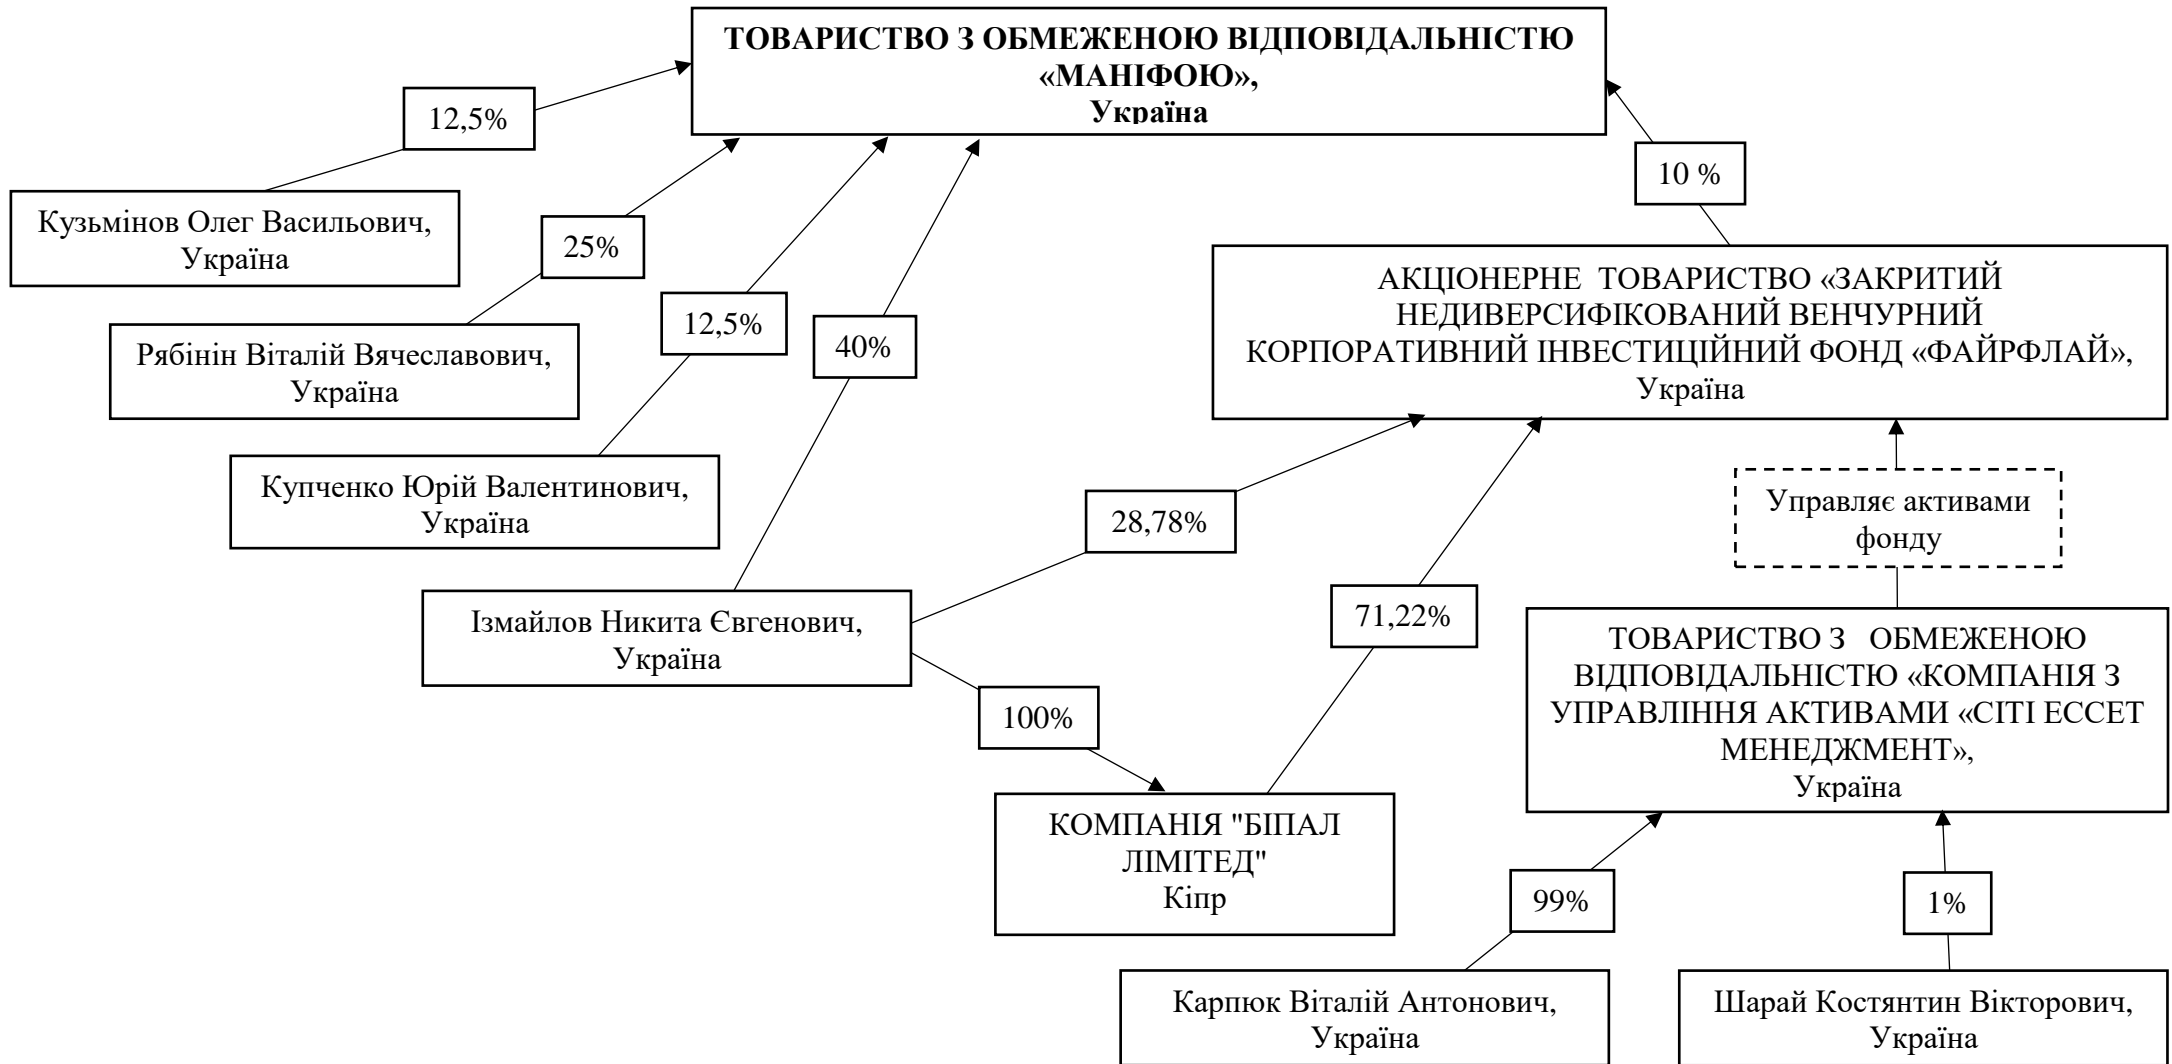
ТОВАРИСТВО З ОБМЕЖЕНОЮ ВІДПОВІДАЛЬНІСТЮ «МАНІФОЮ», Україна

12,5%

10 %

Кузьмінов Олег Васильович, Україна

25%

Рябінін Віталій Вячеславович, Україна

12,5%

40%

АКЦІОНЕРНЕ ТОВАРИСТВО «ЗАКРИТИЙ НЕДИВЕРСИФІКОВАНИЙ ВЕНЧУРНИЙ КОРПОРАТИВНИЙ ІНВЕСТИЦІЙНИЙ ФОНД «ФАЙРФЛАЙ», Україна

Купченко Юрій Валентинович, Україна

Управляє активами фонду

28,78%

71,22%

Ізмайлов Никита Євгенович, Україна

ТОВАРИСТВО З ОБМЕЖЕНОЮ ВІДПОВІДАЛЬНІСТЮ «КОМПАНІЯ З УПРАВЛІННЯ АКТИВАМИ «СІТІ ЕССЕТ МЕНЕДЖМЕНТ», Україна

100%

КОМПАНІЯ "БІПАЛ ЛІМІТЕД" Кіпр

99%

1%

Карпюк Віталій Антонович, Україна

Шарай Костянтин Вікторович, Україна